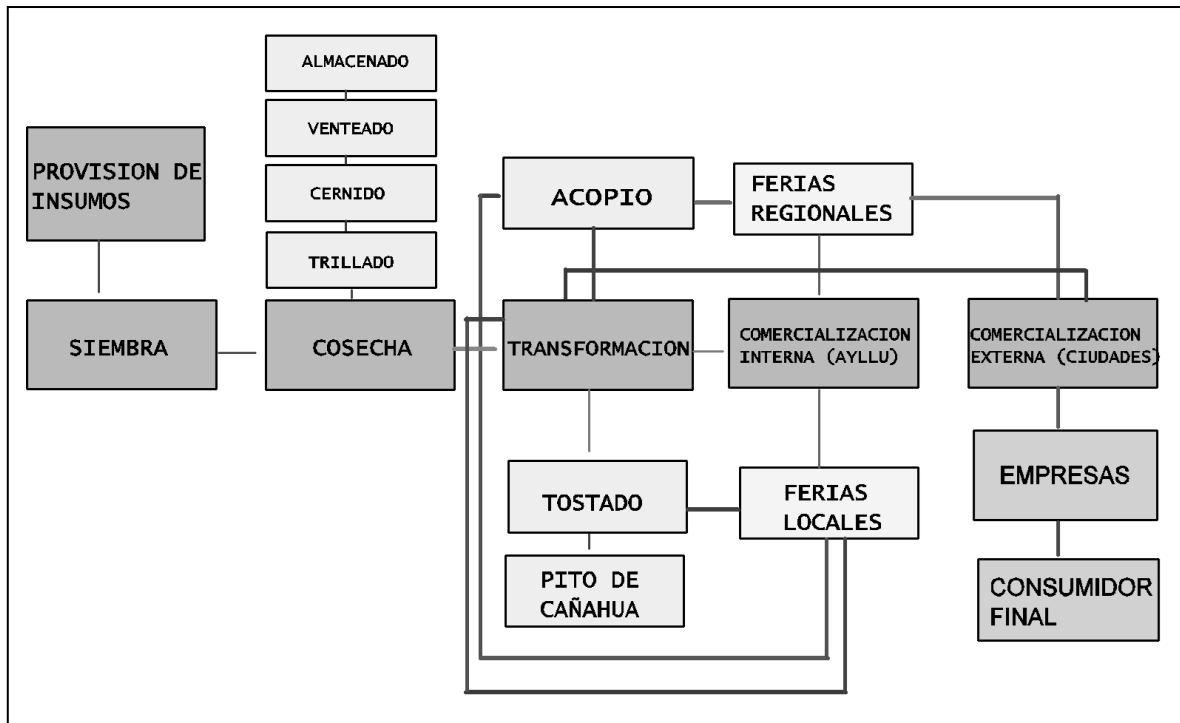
ALMACENADO

VENTEADO

CERNIDO

TRILLADO

PROVISION DE INSUMOS

SIEMBRA

COSECHA

ACOPIO

FERIAS REGIONALES

TRANSFORMACION

COMERCIALIZACION INTERNA (AYLLU)

COMERCIALIZACION EXTERNA (CIUDADES)

TOSTADO

FERIAS LOCALES

PITO DE CAÑAHUA

EMPRESAS

CONSUMIDOR FINAL